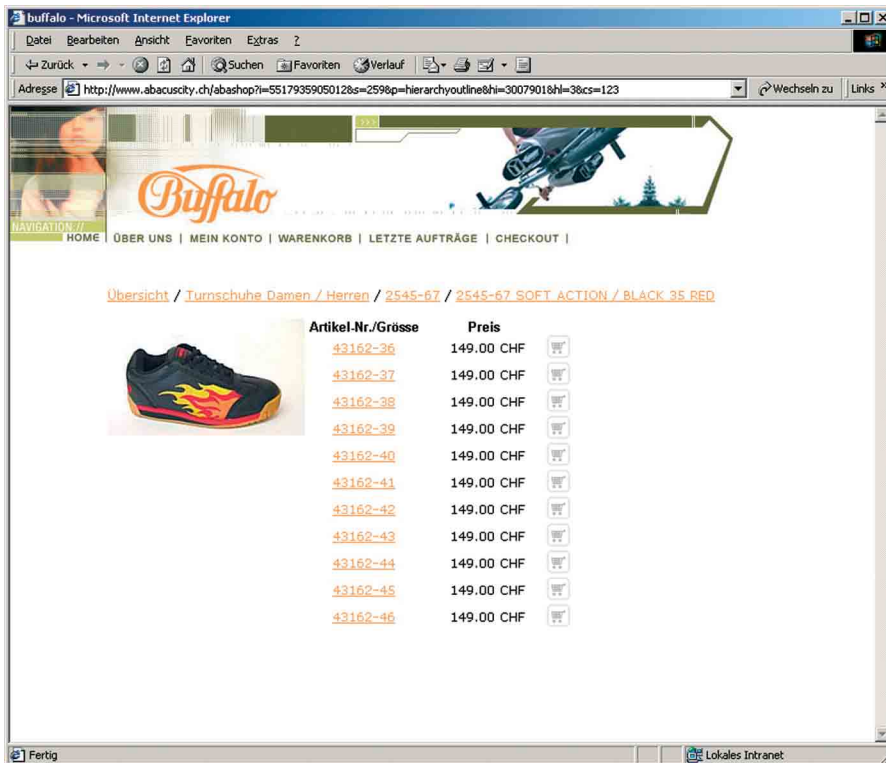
buffalo - Microsoft Internet Explorer

Datei Bearbeiten Ansicht Favoriten Extras ?

Zurück Suchen Favoriten Verlauf

Adresse http://www.abacuscity.ch/abashop?i=5517935905012&s=259&p=hierarchyoutline&hi=3007901&hl=3&cs=123

Wechseln zu Links »

>>>

Buffalo

NAVIGATION //

HOME | ÜBER UNS | MEIN KONTO | WARENKORB | LETZTE AUFTRÄGE | CHECKOUT |

Übersicht / Turnschuhe Damen / Herren / 2545-67 / 2545-67 SOFT ACTION / BLACK 35 RED

| Artikel-Nr./Grösse | Preis |
|---|---|
| 43162-36 | 149.00 CHF |
| 43162-37 | 149.00 CHF |
| 43162-38 | 149.00 CHF |
| 43162-39 | 149.00 CHF |
| 43162-40 | 149.00 CHF |
| 43162-41 | 149.00 CHF |
| 43162-42 | 149.00 CHF |
| 43162-43 | 149.00 CHF |
| 43162-44 | 149.00 CHF |
| 43162-45 | 149.00 CHF |
| 43162-46 | 149.00 CHF |

Fertig

Lokales Intranet